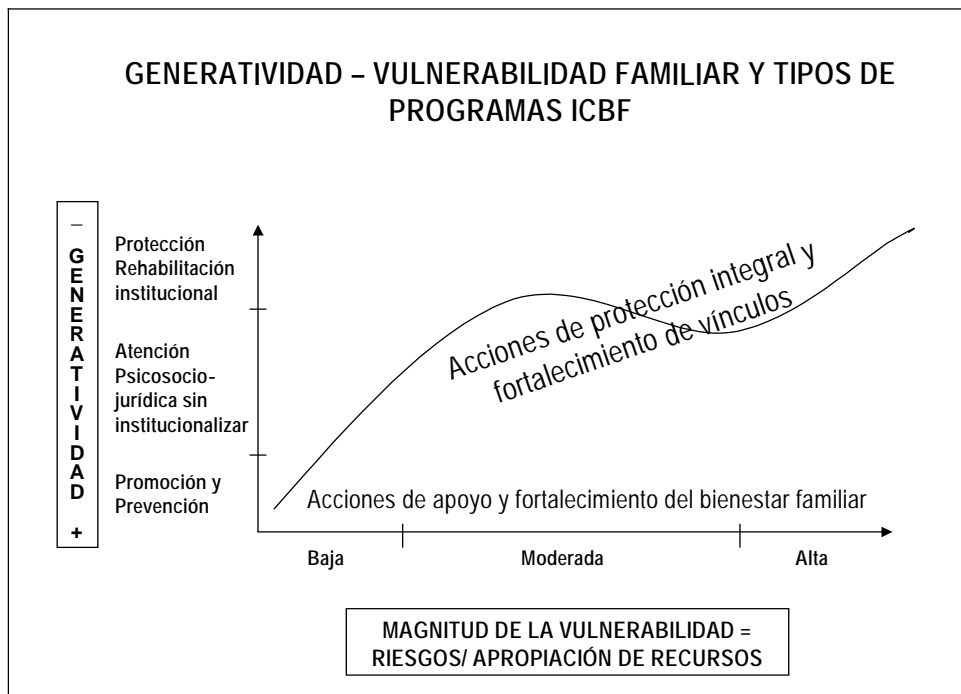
GENERATIVIDAD – VULNERABILIDAD FAMILIAR Y TIPOS DE PROGRAMAS ICBF

–
GENERATIVIDAD
+

Protección Rehabilitación institucional

Atención Psicosociojurídica sin institucionalizar

Promoción y Prevención

Acciones de protección integral y fortalecimiento de vínculos

Acciones de apoyo y fortalecimiento del bienestar familiar

Baja

Moderada

Alta

MAGNITUD DE LA VULNERABILIDAD = RIESGOS/ APROPIACIÓN DE RECURSOS